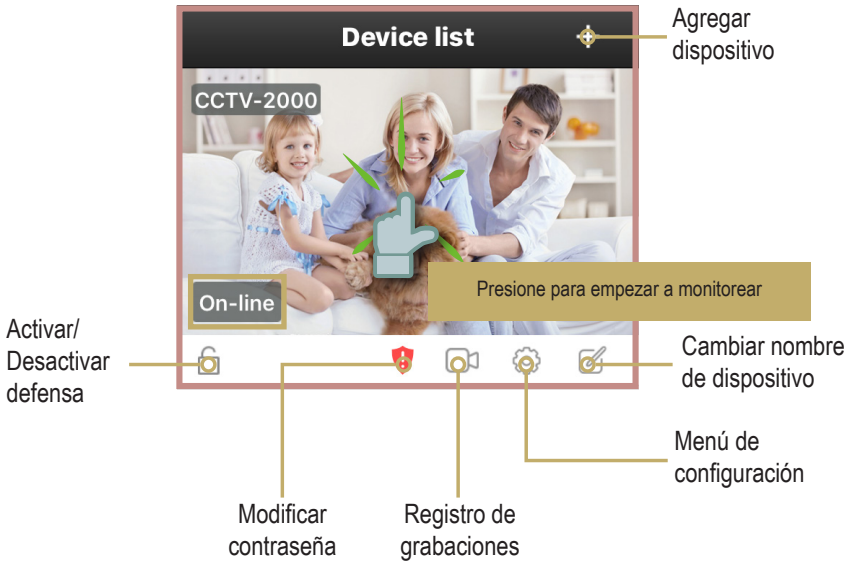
Device list

Agregar dispositivo

CCTV-2000

On-line

Presione para empezar a monitorear

Activar/ Desactivar defensa

Cambiar nombre de dispositivo

Menú de configuración

Modificar contraseña

Registro de grabaciones